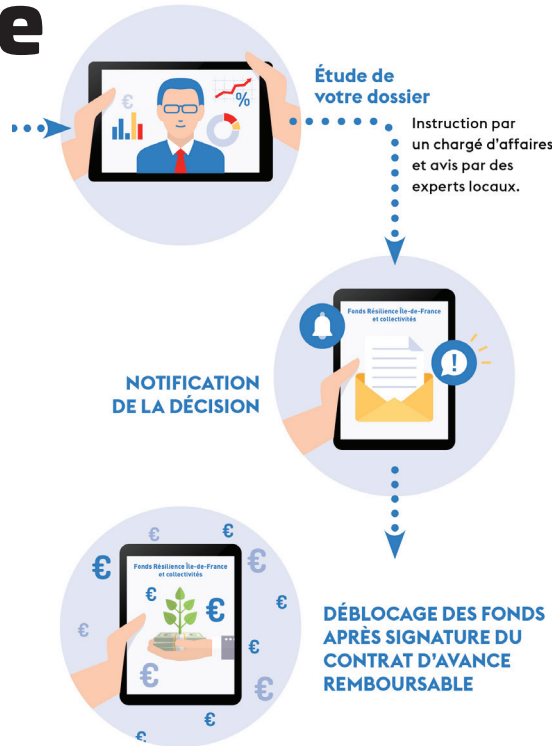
e

€ %

Étude de votre dossier

Instruction par un chargé d'affaires et avis par des experts locaux.

Fonds Résilience Île-de-France et collectivités

NOTIFICATION DE LA DÉCISION

Fonds Résilience Île-de-France et collectivités

€ € € € € € € € € € € €

DÉBLOCAGE DES FONDS APRÈS SIGNATURE DU CONTRAT D'AVANCE REMBOURSABLE